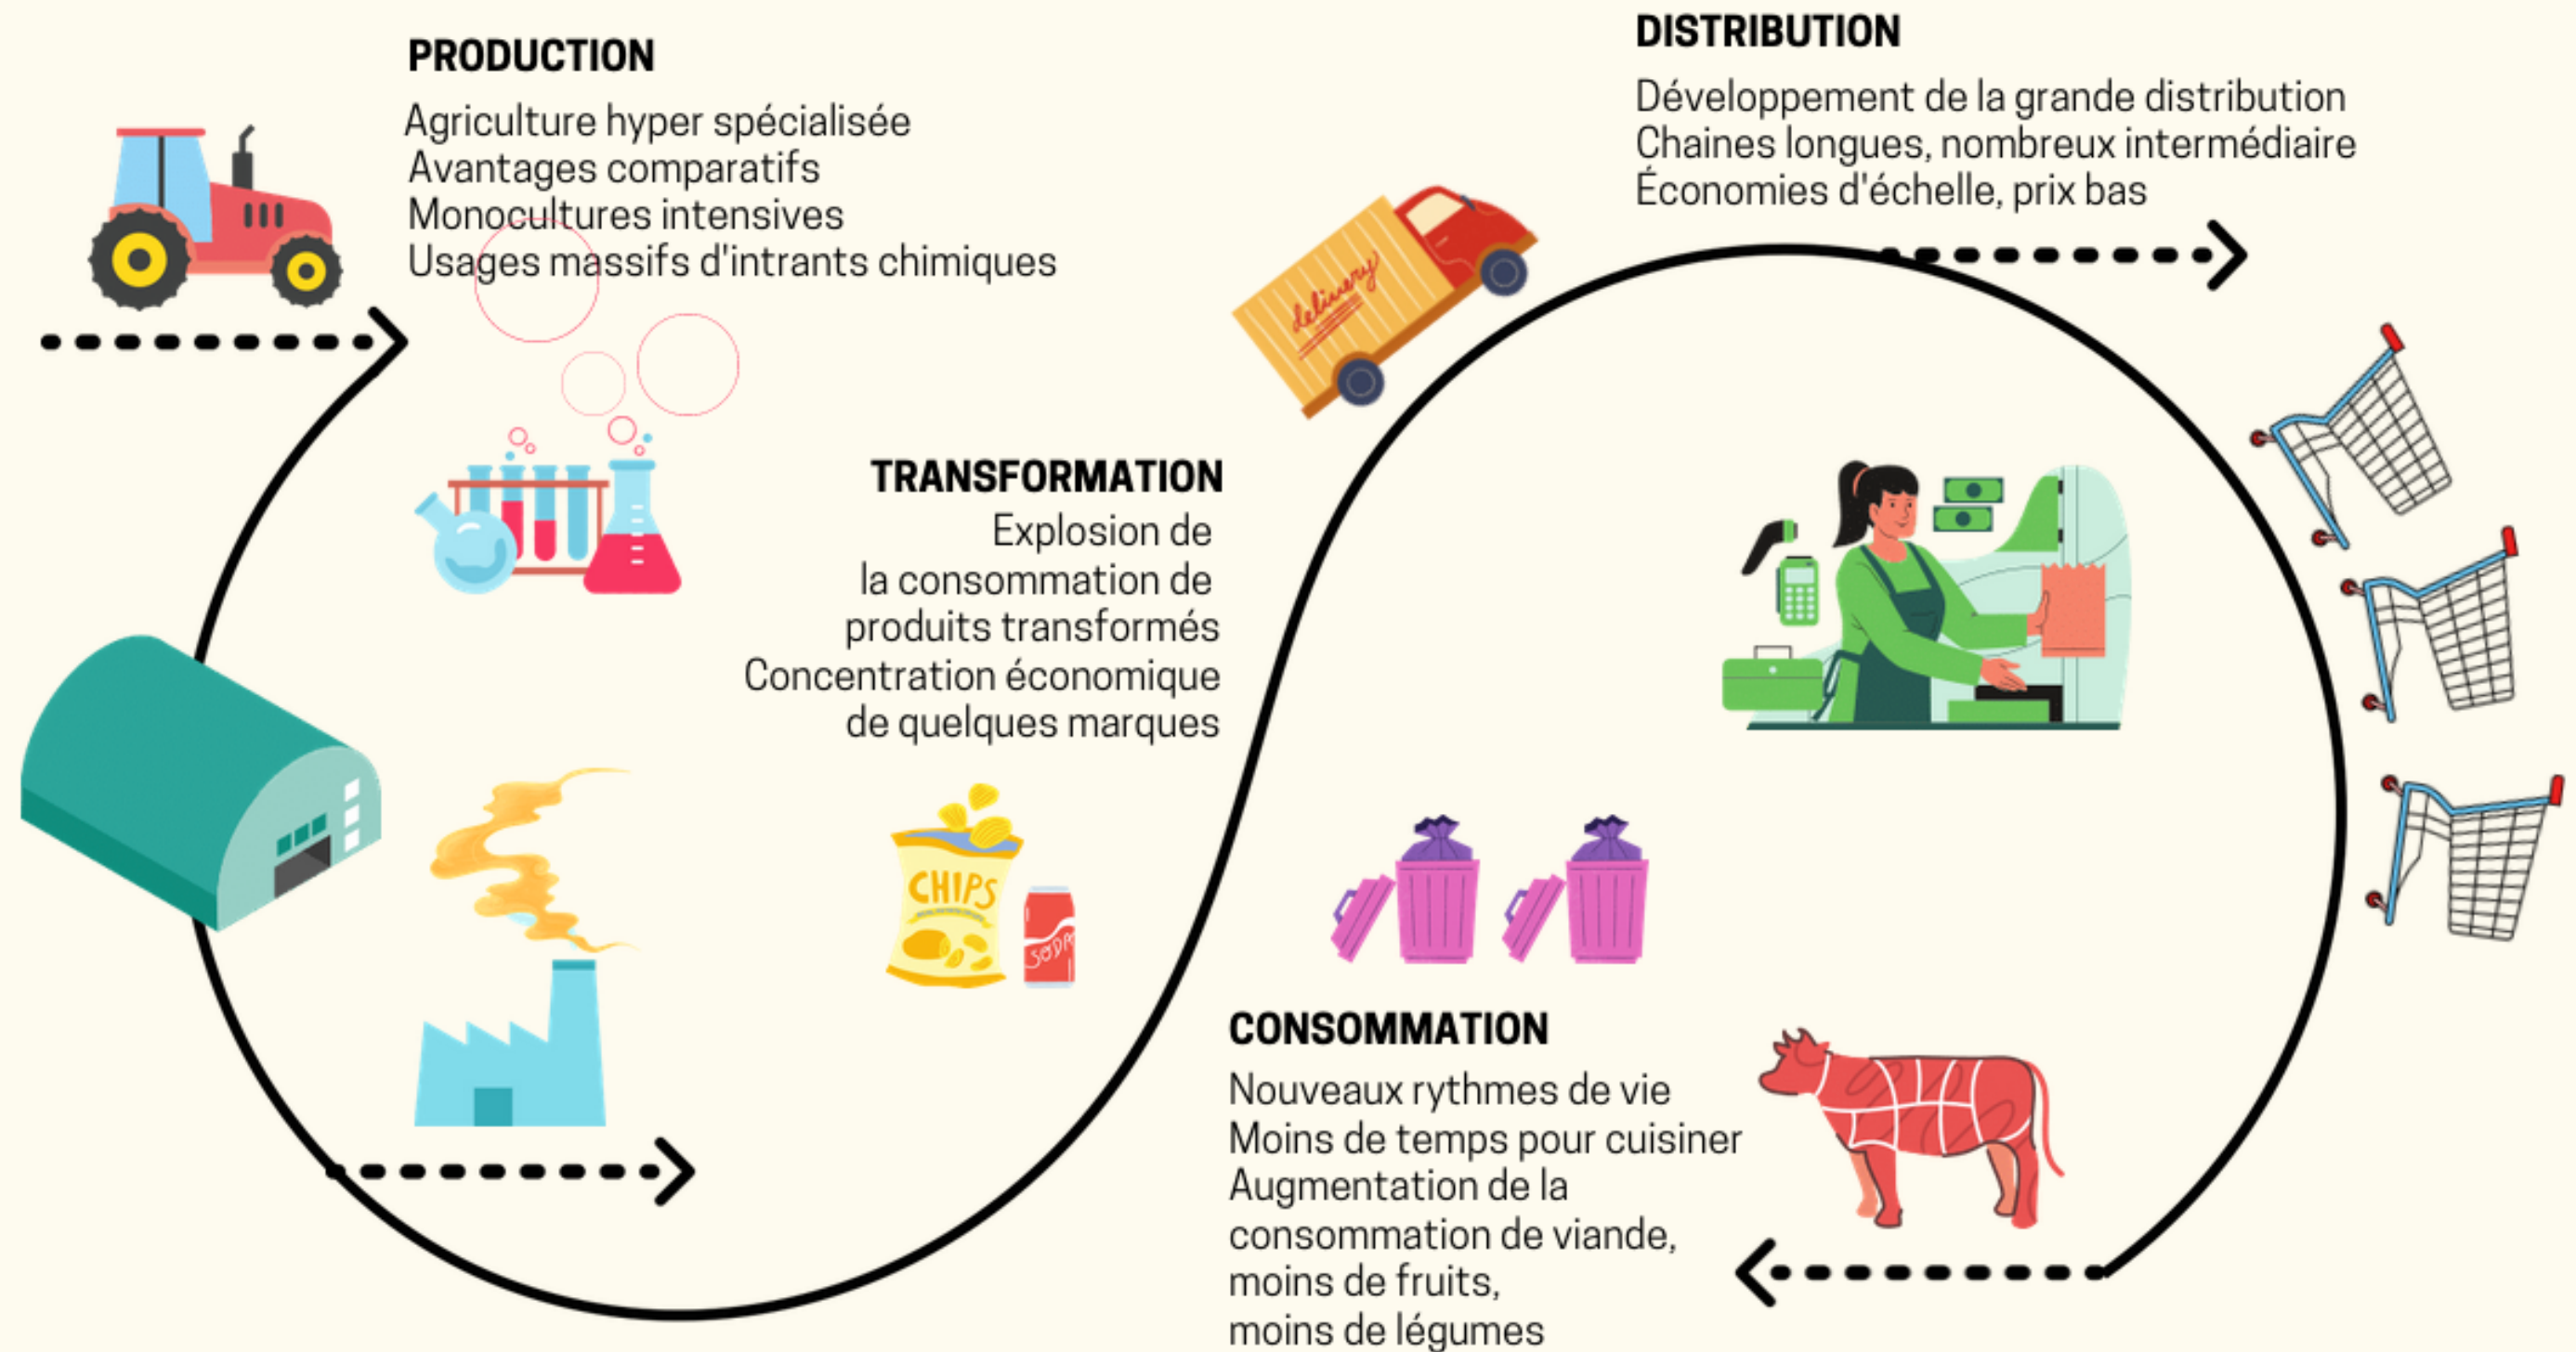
PRODUCTION
Agriculture hyper spécialisée
Avantages comparatifs
Monocultures intensives
Usages massifs d'intrants chimiques

DISTRIBUTION
Développement de la grande distribution
Chaines longues, nombreux intermédiaire
Économies d'échelle, prix bas

delivery

TRANSFORMATION
Explosion de la consommation de produits transformés
Concentration économique de quelques marques

CHIPS
SODA

CONSOMMATION
Nouveaux rythmes de vie
Moins de temps pour cuisiner
Augmentation de la consommation de viande, moins de fruits, moins de légumes